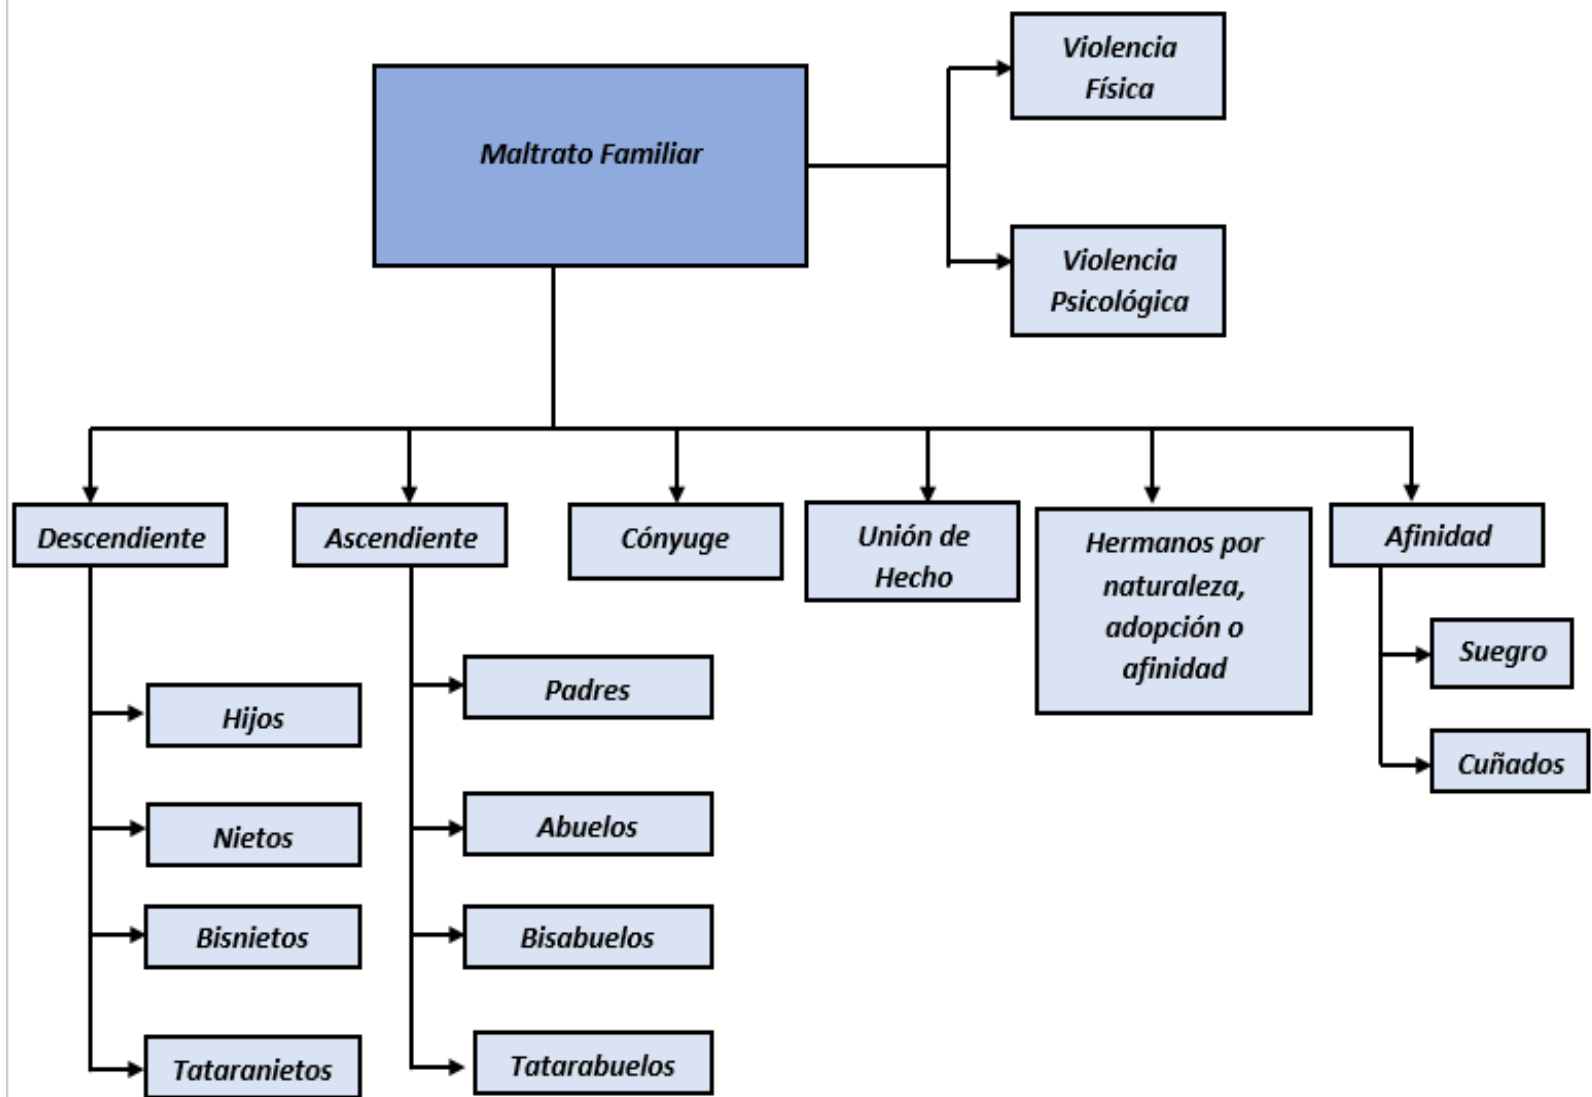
Maltrato Familiar

Violencia Física

Violencia Psicológica

Descendiente

Hijos

Nietos

Bisnietos

Tataranietos

Ascendiente

Padres

Abuelos

Bisabuelos

Tatarabuelos

Cónyuge

Unión de Hecho

Hermanos por naturaleza, adopción o afinidad

Afinidad

Suegro

Cuñados